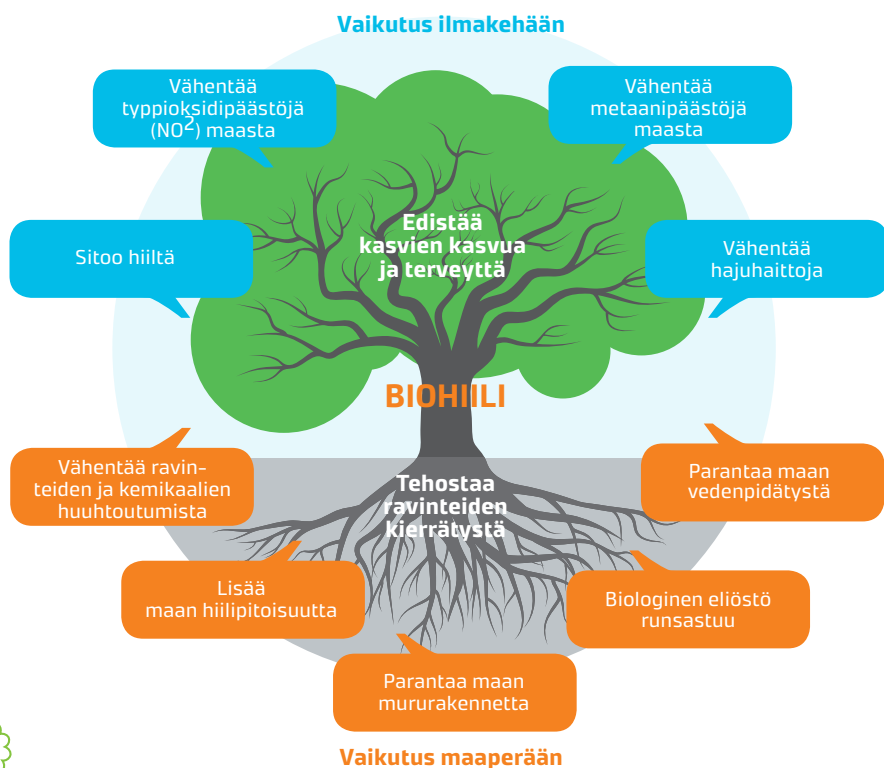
Vaikutus ilmakehään

Vähentää typpioksidipäästöjä ($NO^2$) maasta

Vähentää metaanipäästöjä maasta

Sitoo hiiltä

Edistää kasvien kasvua ja terveyttä

Vähentää hajuhaittoja

BIOHIILI

Vähentää ravinteiden ja kemikaalien huuhtoutumista

Tehostaa ravinteiden kierrätystä

Parantaa maan vedenpidätystä

Lisää maan hiilipitoisuutta

Biologinen eliöstö runsastuu

Parantaa maan mururakennetta

Vaikutus maaperään